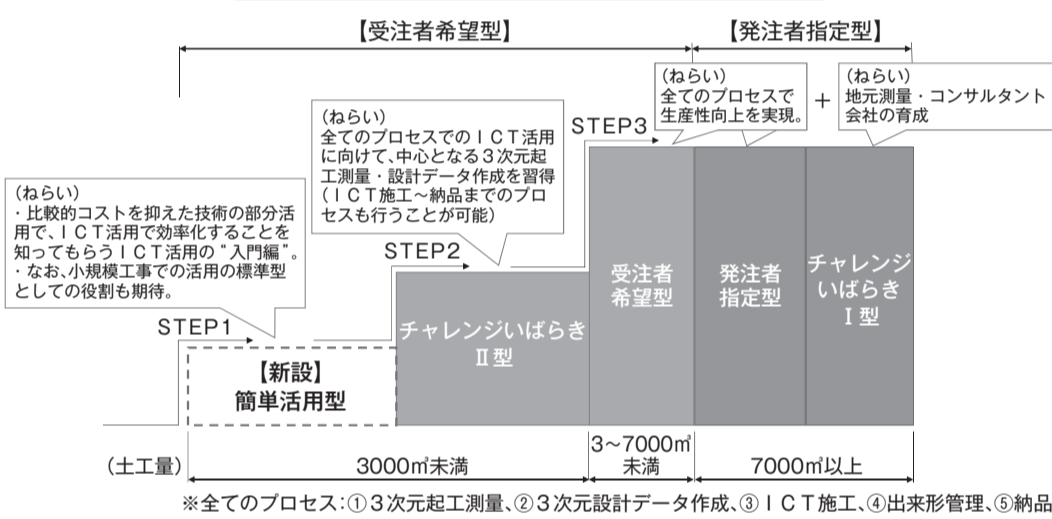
【受注者希望型】

【発注者指定型】

(ねらい)
全てのプロセスで生産性向上を実現。

+

(ねらい)
地元測量・コンサルタント会社の育成

(ねらい)
全てのプロセスでのＩＣＴ活用に向けて、中心となる３次元起工測量・設計データ作成を習得(ＩＣＴ施工～納品までのプロセスも行うことが可能)

STEP3

(ねらい)
・比較的コストを抑えた技術の部分活用で、ＩＣＴ活用で効率化することを知ってもらうＩＣＴ活用の"入門編"。
・なお、小規模工事での活用の標準型としての役割も期待。

STEP2

STEP1

受注者希望型

発注者指定型

チャレンジいばらきⅠ型

チャレンジいばらきⅡ型

【新設】
簡単活用型

(土工量)

3000㎡未満

3～7000㎡未満

7000㎡以上

※全てのプロセス:①３次元起工測量、②３次元設計データ作成、③ＩＣＴ施工、④出来形管理、⑤納品